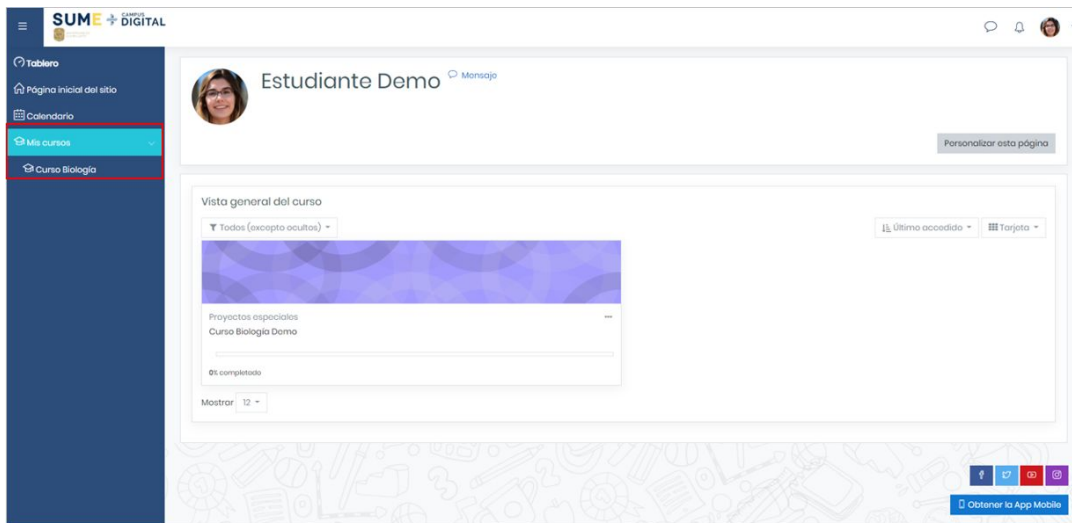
SUME + CAMPUS DIGITAL

Tablero
Página inicial del sitio
Calendario
Mis cursos
Curso Biología

Estudiante Demo Mensaje

Personalizar esta página

Vista general del curso

Todos (excepto ocultos)

Último accedido
Tarjeta

Proyectos especiales
Curso Biología Demo

0% completado

Mostrar 12

Obtener la App Mobile